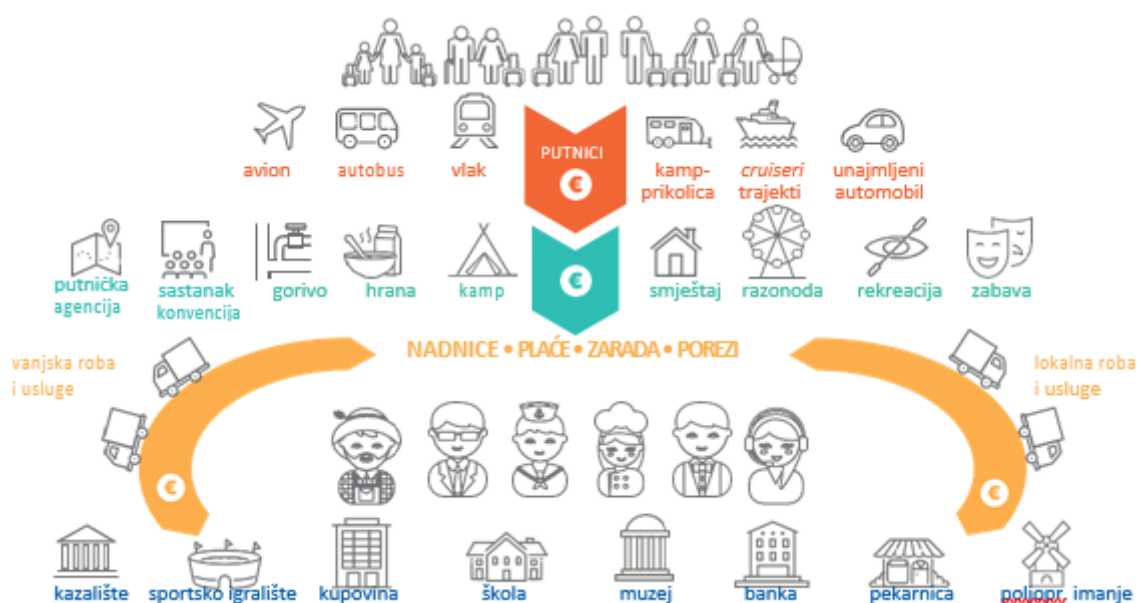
avion
autobus
vlak
PUTNICI
€
kamp-prikolica
*cruiseri* trajekti
unajmljeni automobil

€
putnička agencija
sastanak konvencija
gorivo
hrana
kamp
smještaj
razonoda
rekreacija
zabava

NADNICE • PLAĆE • ZARADA • POREZI

vanjska roba i usluge
lokalna roba i usluge
€
€

kazalište
sportsko igralište
kupovina
škola
muzej
banka
pekarnica
poljopr. imanje